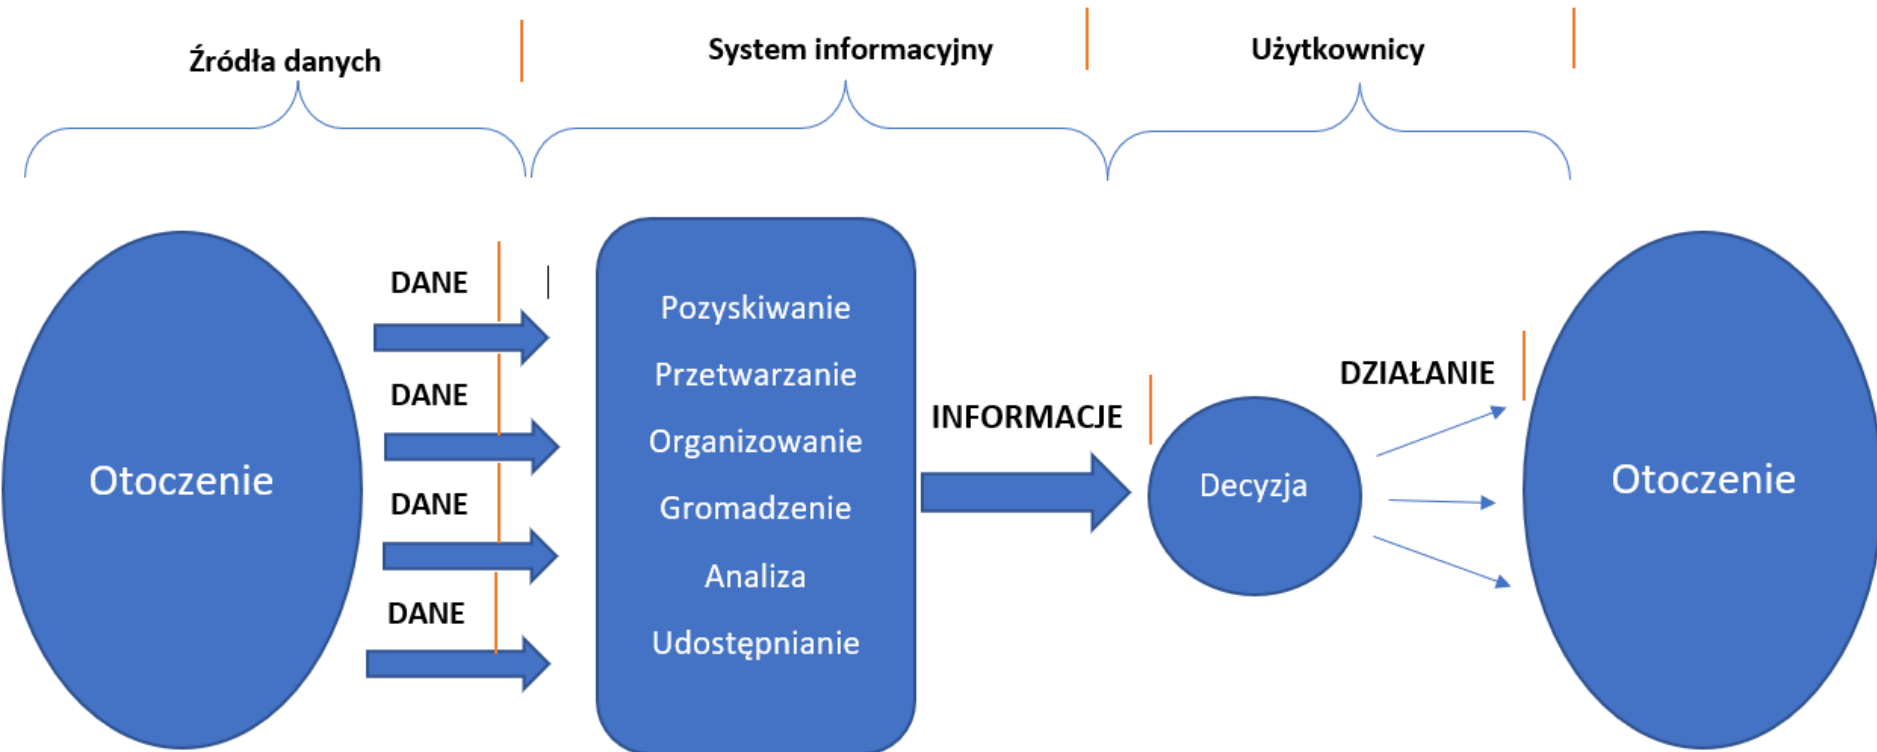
Źródła danych

System informacyjny

Użytkownicy

Otoczenie

DANE

DANE

DANE

DANE

Pozyskiwanie

Przetwarzanie

Organizowanie

Gromadzenie

Analiza

Udostępnianie

INFORMACJE

Decyzja

DZIAŁANIE

Otoczenie